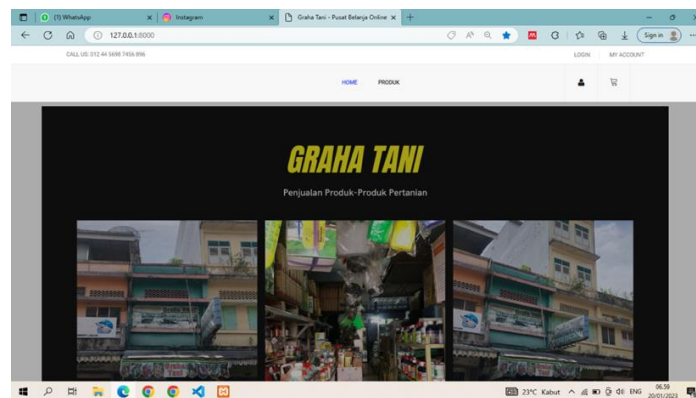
(1) WhatsApp
Instagram
Graha Tani - Pusat Belanja Online
127.0.0.1:8000
Sign in

CALL US: 012 44 5698 7456 896
LOGIN
MY ACCOUNT

HOME
PRODUK

GRAHA TANI
Penjualan Produk-Produk Pertanian

23°C Kabut
ENG
06.59
20/01/2023